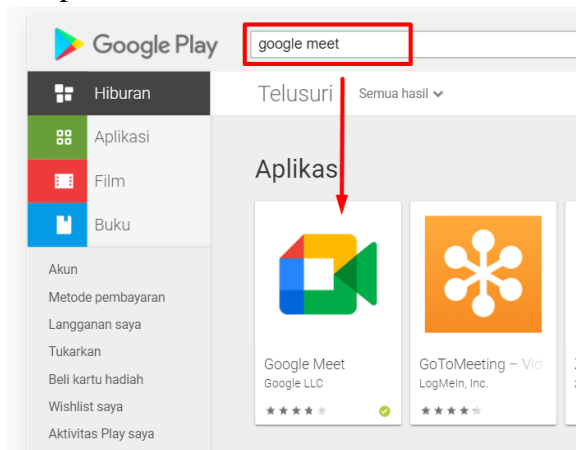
Google Play

google meet

Hiburan

Aplikasi

Film

Buku

Telusuri

Semua hasil

Aplikas

Google Meet
Google LLC

GoToMeeting – Vid
LogMeIn, Inc.

Akun
Metode pembayaran
Langganan saya
Tukarkan
Beli kartu hadiah
Wishlist saya
Aktivitas Play saya